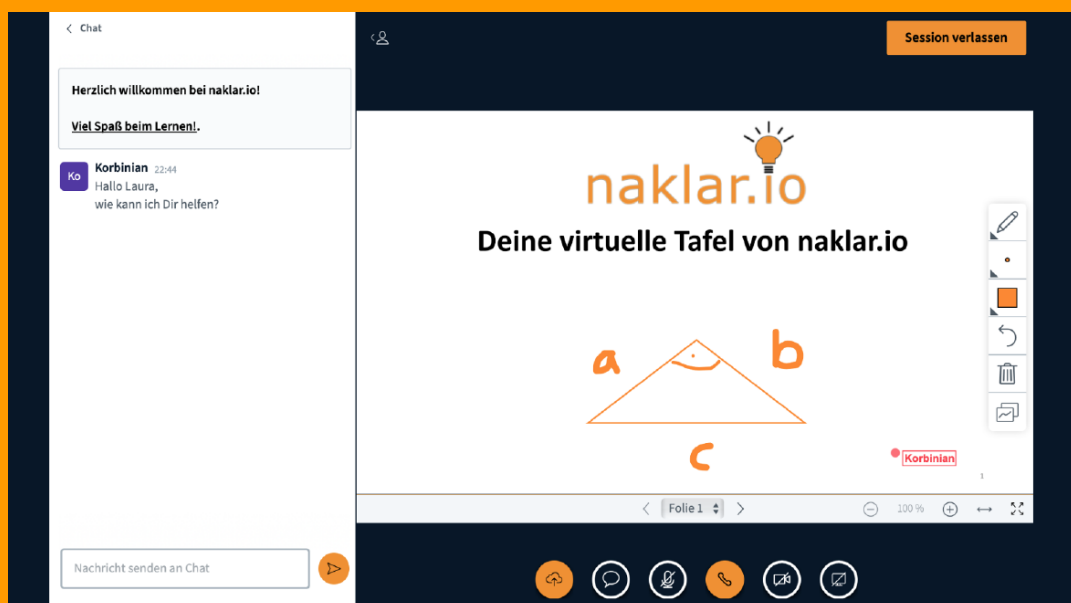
Chat

Herzlich willkommen bei naklar.io!

Viel Spaß beim Lernen!.

Ko
Korbinian 22:44
Hallo Laura,
wie kann ich Dir helfen?

Nachricht senden an Chat

Session verlassen

naklar.io

Deine virtuelle Tafel von naklar.io

a

b

c

Korbinian

1

Folie 1

100 %